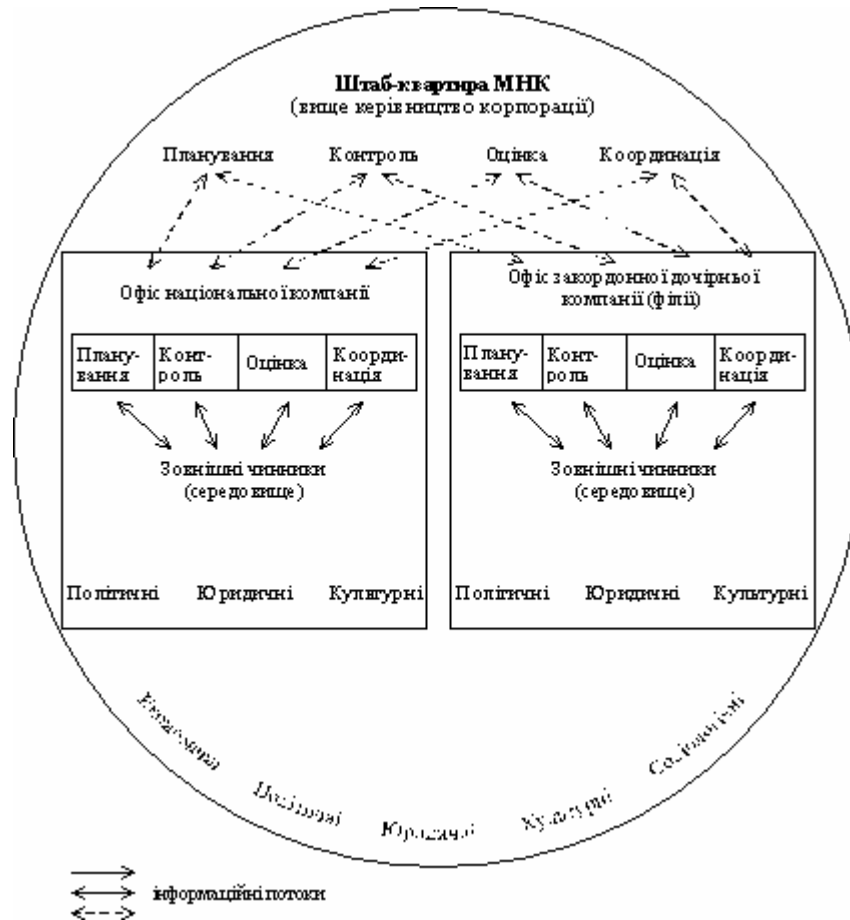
Штаб-квартира МНК
(вище керівництво корпорації)

Планування Контроль Оцінка Координація

Офіс національної компанії

| Планування | Контроль | Оцінка | Координація |
|---|---|---|---|

Зовнішні чинники
(середовище)

Політичні Юридичні Культурні

Офіс закордонної дочірньої компанії (філії)

| Планування | Контроль | Оцінка | Координація |
|---|---|---|---|

Зовнішні чинники
(середовище)

Політичні Юридичні Культурні

Економічні Політичні Юридичні Культурні Соціологічні

інформаційні потоки